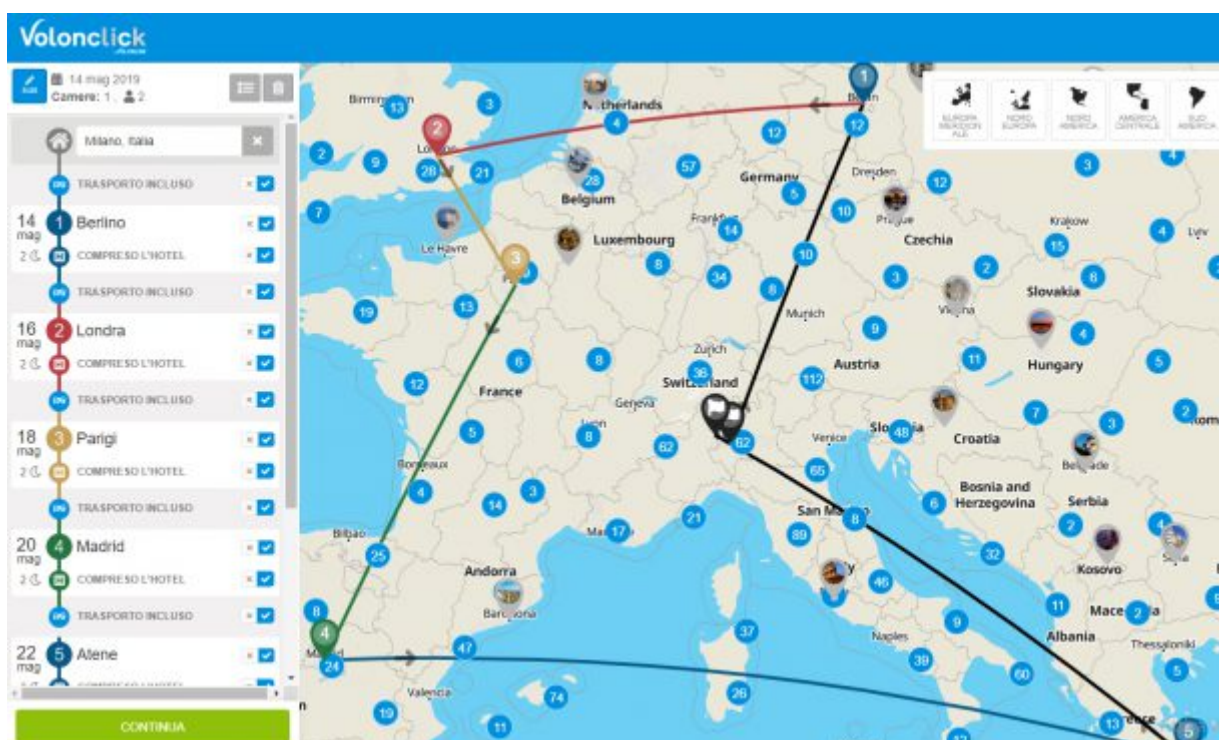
Volonclick

14 mag 2019
Camere: 1 , 2

Milano, Italia

TRASPORTO INCLUSO

14 mag 1 Berlino
2 COMPRESO L'HOTEL

TRASPORTO INCLUSO

16 mag 2 Londra
2 COMPRESO L'HOTEL

TRASPORTO INCLUSO

18 mag 3 Parigi
2 COMPRESO L'HOTEL

TRASPORTO INCLUSO

20 mag 4 Madrid
2 COMPRESO L'HOTEL

TRASPORTO INCLUSO

22 mag 5 Atene

CONTINUA

EUROPA MERIDIONALE
NORD EUROPA
NORD AMERICA
AMERICA CENTRALE
SUD AMERICA

Birmingham
Netherlands
Berlin
London
Belgium
Germany
Dresden
Prague
Le Havre
Frankfurt
Luxembourg
Czechia
Krakow
Lviv
Slovakia
Vienna
Munich
Austria
Hungary
Zurich
Switzerland
France
Geneva
Lyon
Venice
Slovenia
Croatia
Bordeaux
Belgrade
Bosnia and Herzegovina
Serbia
San Marino
Bilbao
Marseille
Andorra
Barcelona
Kosovo
Macedonia
Albania
Naples
Thessaloniki
Madrid
Valencia

13 3 4 12 12 2 9 28 21 57 28 7 5 10 12 3 14 15 4 8 34 10 3 2 6 13 8 19 6 8 9 4 11 5 36 12 112 2 5 62 48 7 3 62 65 6 4 3 14 21 17 89 8 32 2 25 8 46 11 2 4 47 37 9 24 39 60 74 26 19 11 13 5